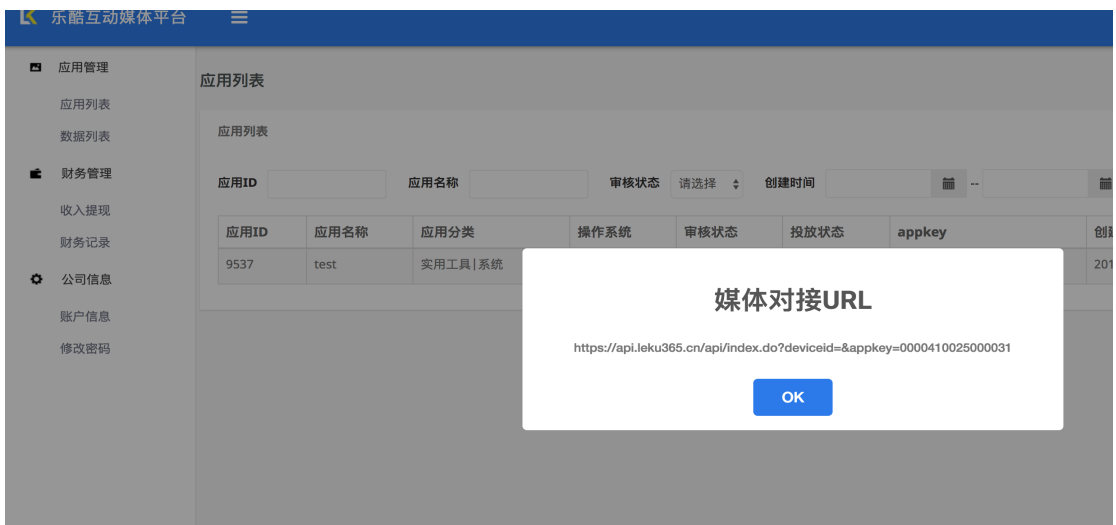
乐酷互动媒体平台

应用管理
应用列表
数据列表
财务管理
收入提现
财务记录
公司信息
账户信息
修改密码

应用列表

应用列表

应用ID 应用名称 审核状态 请选择 创建时间 --

| 应用ID | 应用名称 | 应用分类 | 操作系统 | 审核状态 | 投放状态 | appkey | 创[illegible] |
|---|---|---|---|---|---|---|---|
| 9537 | test | 实用工具\|系统 | | | | | 201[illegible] |

媒体对接URL

https://api.leku365.cn/api/index.do?deviceid=&appkey=0000410025000031

OK